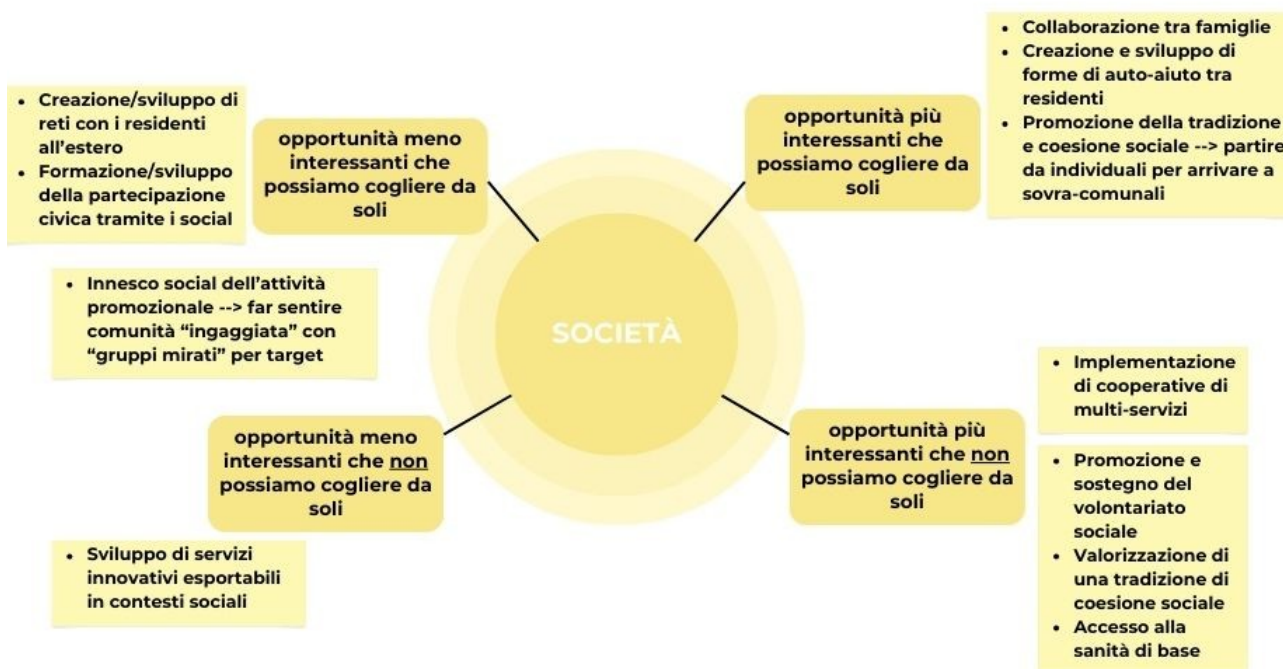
- Creazione/sviluppo di reti con i residenti all'estero
- Formazione/sviluppo della partecipazione civica tramite i social

opportunità meno interessanti che possiamo cogliere da soli

opportunità più interessanti che possiamo cogliere da soli

- Collaborazione tra famiglie
- Creazione e sviluppo di forme di auto-aiuto tra residenti
- Promozione della tradizione e coesione sociale --> partire da individuali per arrivare a sovra-comunali

- Innesco social dell'attività promozionale --> far sentire comunità "ingaggiata" con "gruppi mirati" per target

SOCIETÀ

- Implementazione di cooperative di multi-servizi

opportunità meno interessanti che <u>non</u> possiamo cogliere da soli

opportunità più interessanti che <u>non</u> possiamo cogliere da soli

- Promozione e sostegno del volontariato sociale
- Valorizzazione di una tradizione di coesione sociale
- Accesso alla sanità di base

- Sviluppo di servizi innovativi esportabili in contesti sociali